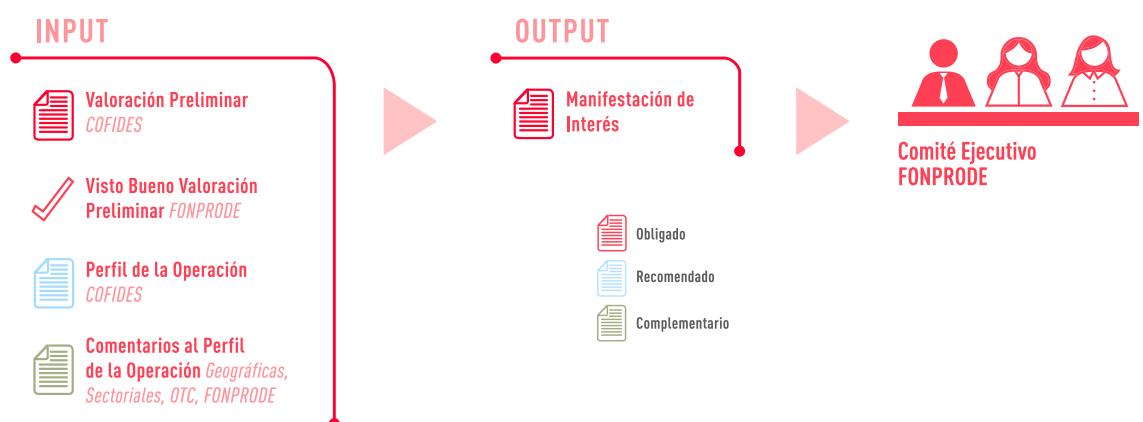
INPUT

Valoración Preliminar
COFIDES

Visto Bueno Valoración Preliminar FONPRODE

Perfil de la Operación
COFIDES

Comentarios al Perfil de la Operación Geográficas, Sectoriales, OTC, FONPRODE

OUTPUT

Manifestación de Interés

Obligado

Recomendado

Complementario

Comité Ejecutivo FONPRODE